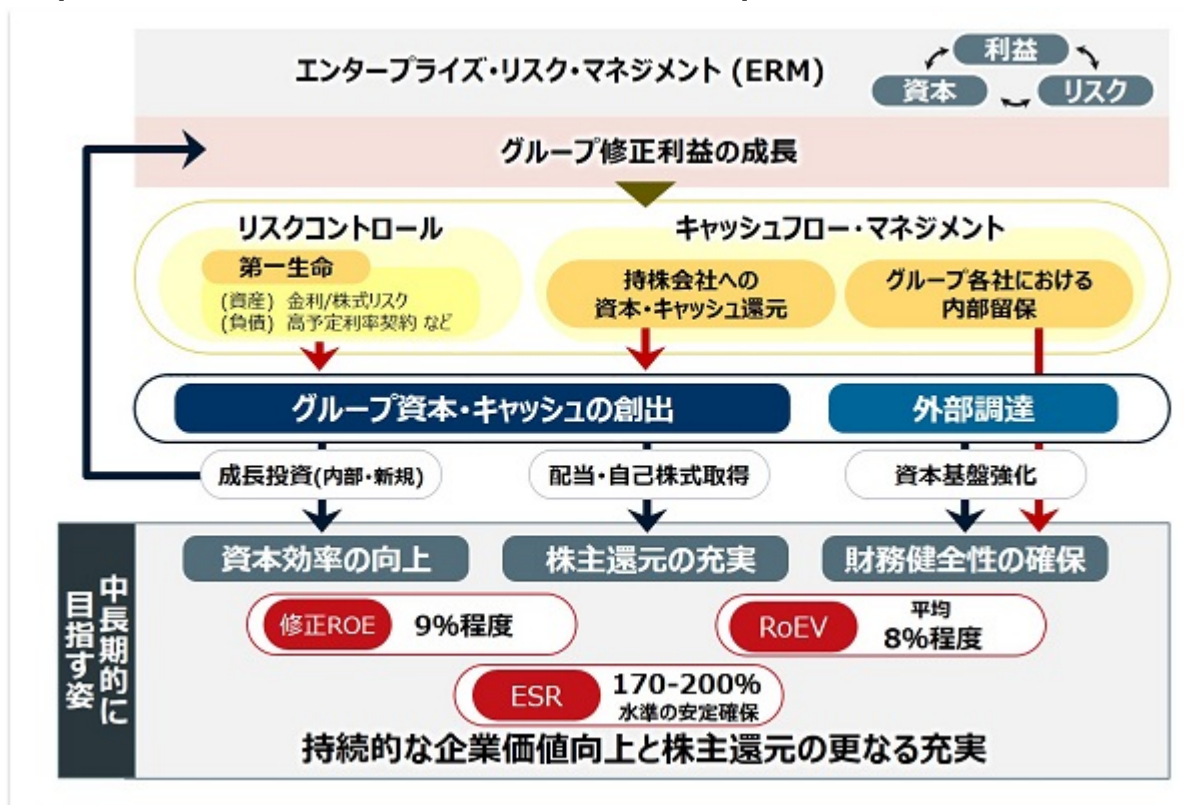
エンタープライズ・リスク・マネジメント (ERM)

利益
資本
リスク

グループ修正利益の成長

リスクコントロール

第一生命
(資産) 金利/株式リスク
(負債) 高予定利率契約 など

キャッシュフロー・マネジメント

持株会社への資本・キャッシュ還元

グループ各社における内部留保

グループ資本・キャッシュの創出

外部調達

成長投資(内部・新規)

配当・自己株式取得

資本基盤強化

中長期的に目指す姿

資本効率の向上

株主還元の充実

財務健全性の確保

修正ROE 9%程度

RoEV 平均 8%程度

ESR 170-200% 水準の安定確保

持続的な企業価値向上と株主還元の更なる充実